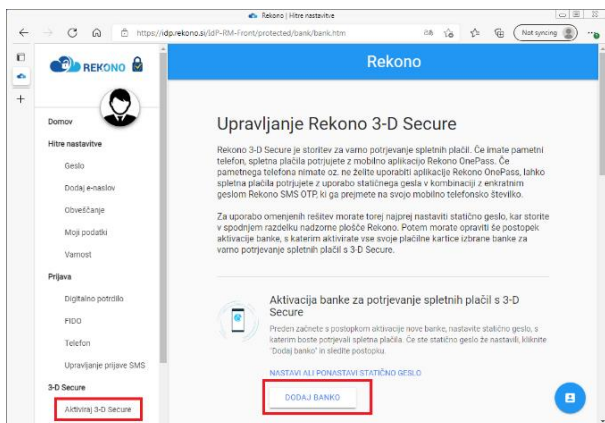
Rekono | Hitre nastavitve

https://idp.rekono.si/idP-RM-Front/protected/bank/bank.htm

Not syncing

REKONO

Rekono

Domov

Hitre nastavitve

Geslo

Dodaj e-naslov

Obveščanje

Moji podatki

Varnost

Prijava

Digitalno potrdilo

FIDO

Telefon

Upravljanje prijave SMS

3-D Secure

Aktiviraj 3-D Secure

Upravljanje Rekono 3-D Secure

Rekono 3-D Secure je storitev za varno potrjevanje spletnih plačil. Če imate pametni telefon, spletna plačila potrjujete z mobilno aplikacijo Rekono OnePass. Če pametnega telefona nimate oz. ne želite uporabiti aplikacije Rekono OnePass, lahko spletna plačila potrjujete z uporabo statičnega gesla v kombinaciji z enkratnim geslom Rekono SMS OTP, ki ga prejmete na svojo mobilno telefonsko številko.

Za uporabo omenjenih rešitev morate torej najprej nastaviti statično geslo, kar storite v spodnjem razdelku nadzorne plošče Rekono. Potem morate opraviti še postopek aktivacije banke, s katerim aktivirate vse svoje plačilne kartice izbrane banke za varno potrjevanje spletnih plačil s 3-D Secure.

Aktivacija banke za potrjevanje spletnih plačil s 3-D Secure

Preden začnete s postopkom aktivacije nove banke, nastavite statično geslo, s katerim boste potrjevali spletna plačila. Če ste statično geslo že nastavili, kliknite "Dodaj banko" in sledite postopku.

NASTAVI ALI PONASTAVI STATIČNO GESLO

DODAJ BANKO